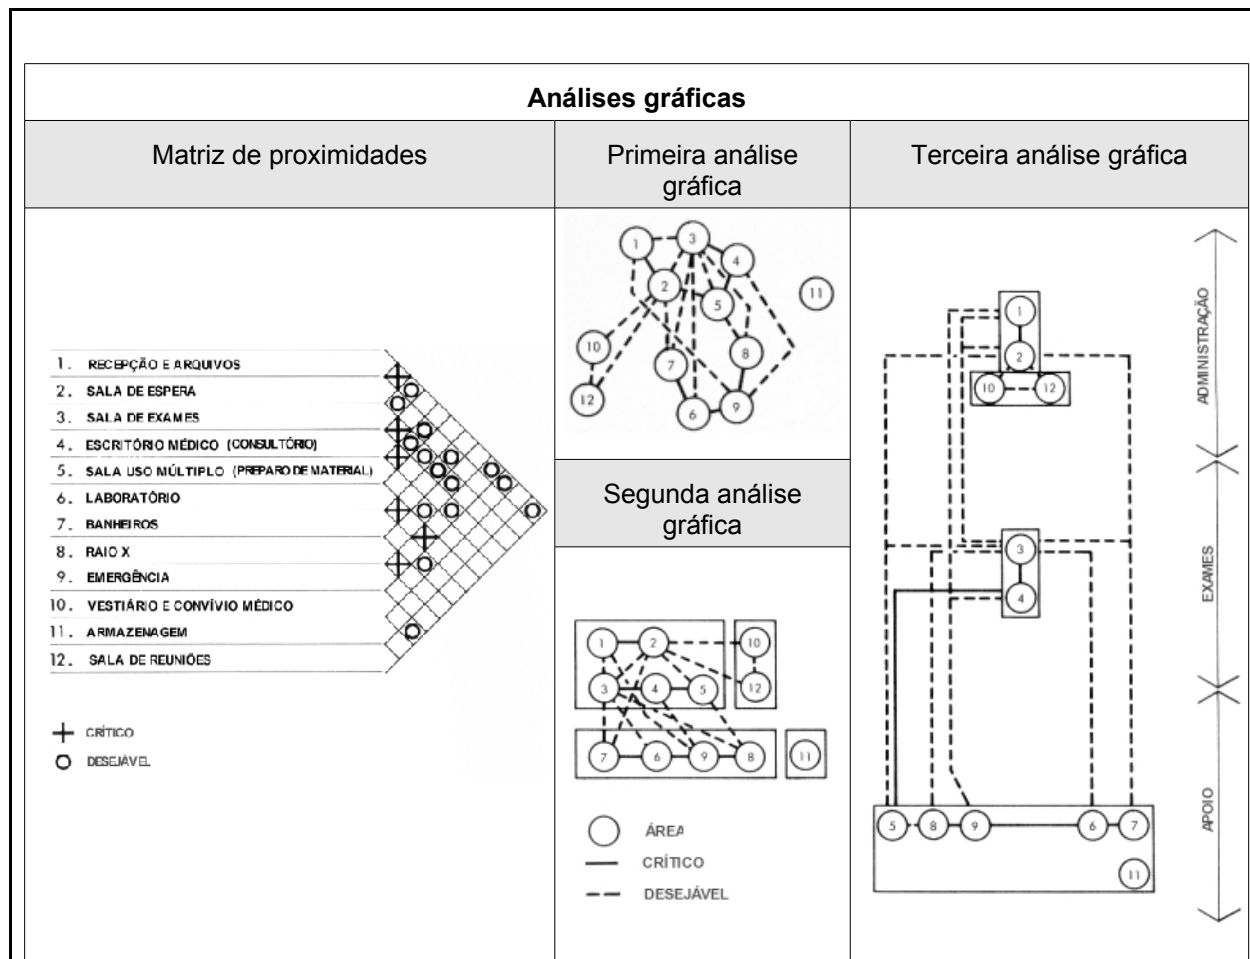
Análises gráficas

| Matriz de proximidades | Primeira análise gráfica | Terceira análise gráfica |
|---|---|---|

1. RECEPÇÃO E ARQUIVOS
2. SALA DE ESPERA
3. SALA DE EXAMES
4. ESCRITÓRIO MÉDICO (CONSULTÓRIO)
5. SALA USO MÚLTIPLO (PREPARO DE MATERIAL)
6. LABORATÓRIO
7. BANHEIROS
8. RAIO X
9. EMERGÊNCIA
10. VESTIÁRIO E CONVÍVIO MÉDICO
11. ARMAZENAGEM
12. SALA DE REUNIÕES

+ CRÍTICO
O DESEJÁVEL

1 2 3 4 5 6 7 8 9 10 11 12

Segunda análise gráfica

1 2 3 4 5 6 7 8 9 10 11 12

ÁREA
CRÍTICO
DESEJÁVEL

ADMINISTRAÇÃO
1 2 10 12
EXAMES
3 4
APOIO
5 8 9 6 7 11